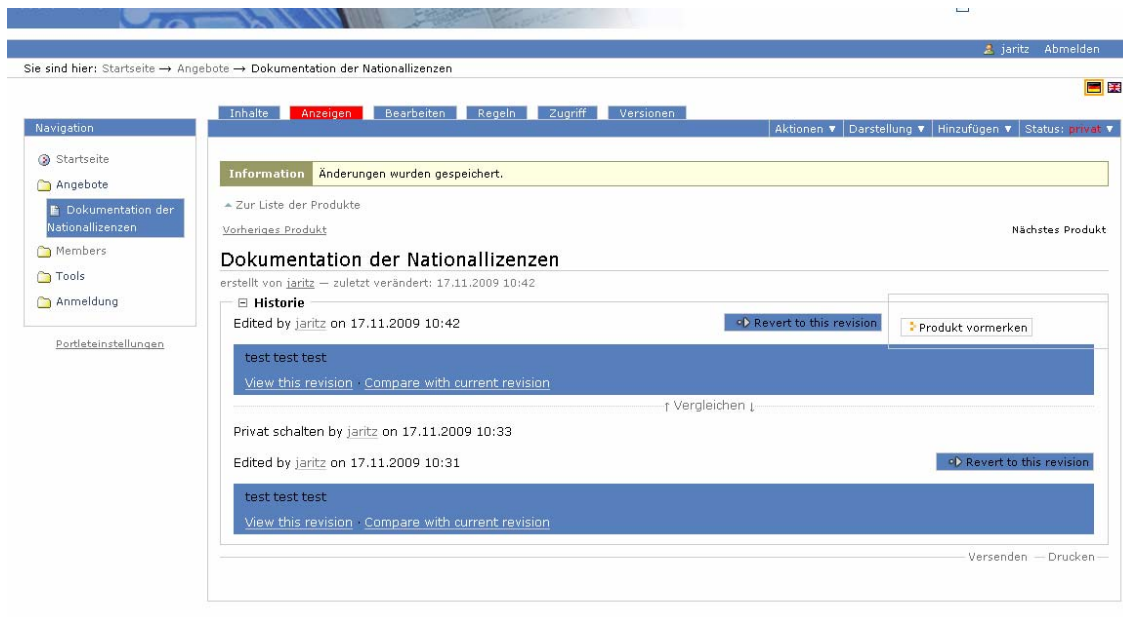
jaritz Abmelden

Sie sind hier: Startseite → Angebote → Dokumentation der Nationallizenzen

Inhalte Anzeigen Bearbeiten Regeln Zugriff Versionen

Aktionen ▼ Darstellung ▼ Hinzufügen ▼ Status: privat ▼

Navigation

Startseite

Angebote

Dokumentation der Nationallizenzen

Members

Tools

Anmeldung

Portleteinstellungen

Information Änderungen wurden gespeichert.

Zur Liste der Produkte

Vorheriges Produkt

Nächstes Produkt

Dokumentation der Nationallizenzen

erstellt von jaritz — zuletzt verändert: 17.11.2009 10:42

⊟ Historie

Edited by jaritz on 17.11.2009 10:42

Revert to this revision

Produkt vormerken

test test test

View this revision · Compare with current revision

↑ Vergleichen ↓

Privat schalten by jaritz on 17.11.2009 10:33

Edited by jaritz on 17.11.2009 10:31

Revert to this revision

test test test

View this revision · Compare with current revision

Versenden — Drucken